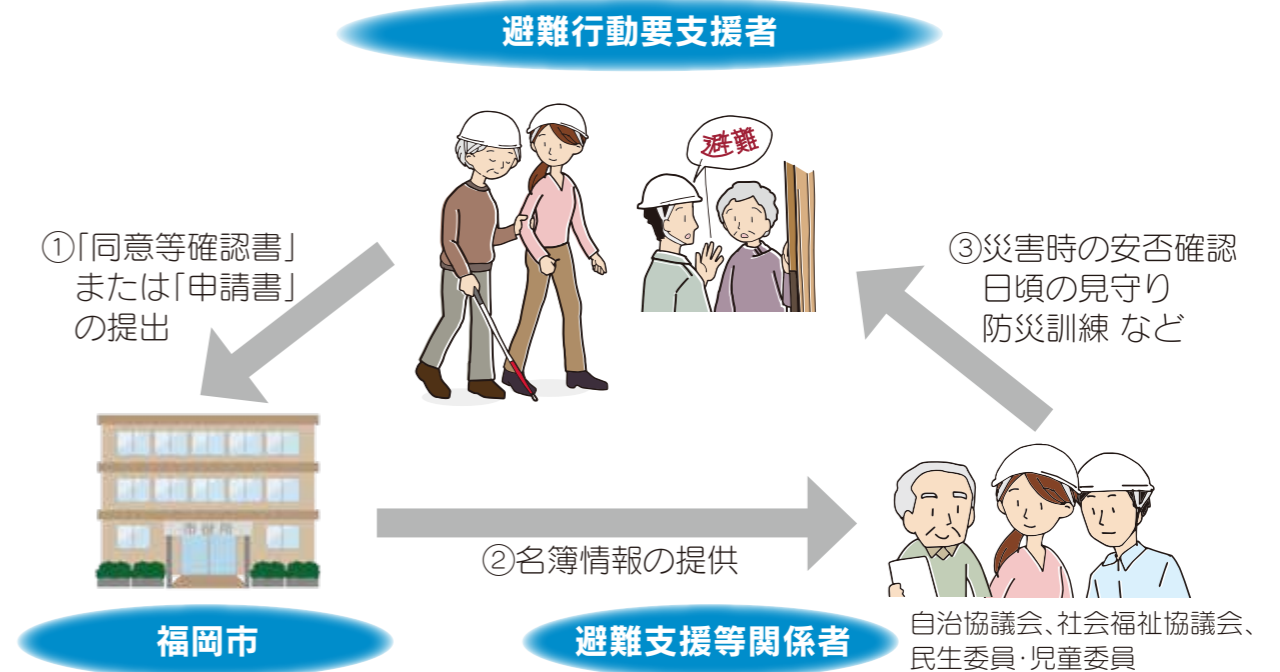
避難行動要支援者

避難

①「同意等確認書」
または「申請書」
の提出

③災害時の安否確認
日頃の見守り
防災訓練 など

市役所

②名簿情報の提供

福岡市

避難支援等関係者

自治協議会、社会福祉協議会、
民生委員・児童委員